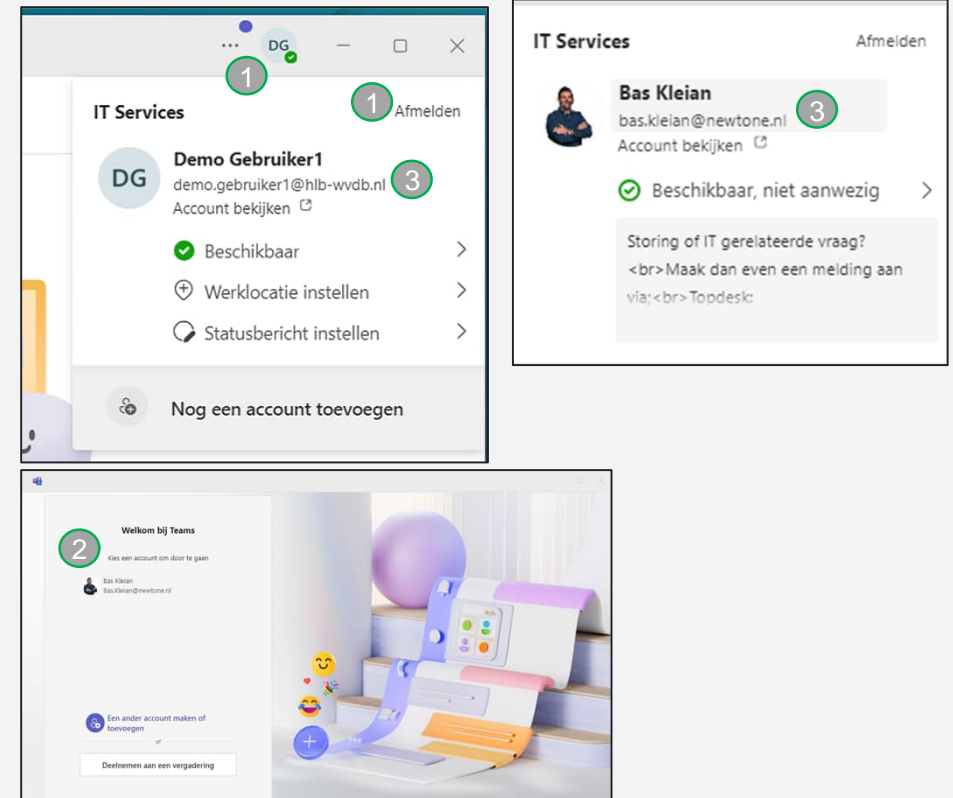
... DG

1

IT Services

1 Afmelden

DG

Demo Gebruiker1

demo.gebruiker1@hlb-wvdb.nl 3

Account bekijken

Beschikbaar

Werklocatie instellen

Statusbericht instellen

Nog een account toevoegen

IT Services

Afmelden

Bas Kleian

bas.kleian@newtone.nl 3

Account bekijken

Beschikbaar, niet aanwezig

Storing of IT gerelateerde vraag? <br>Maak dan even een melding aan via:<br>Topdesk:

Welkom bij Teams

2

Kies een account om door te gaan

Bas Kleian
Bas.Kleian@newtone.nl

Een ander account maken of toevoegen

of

Deelnemen aan een vergadering